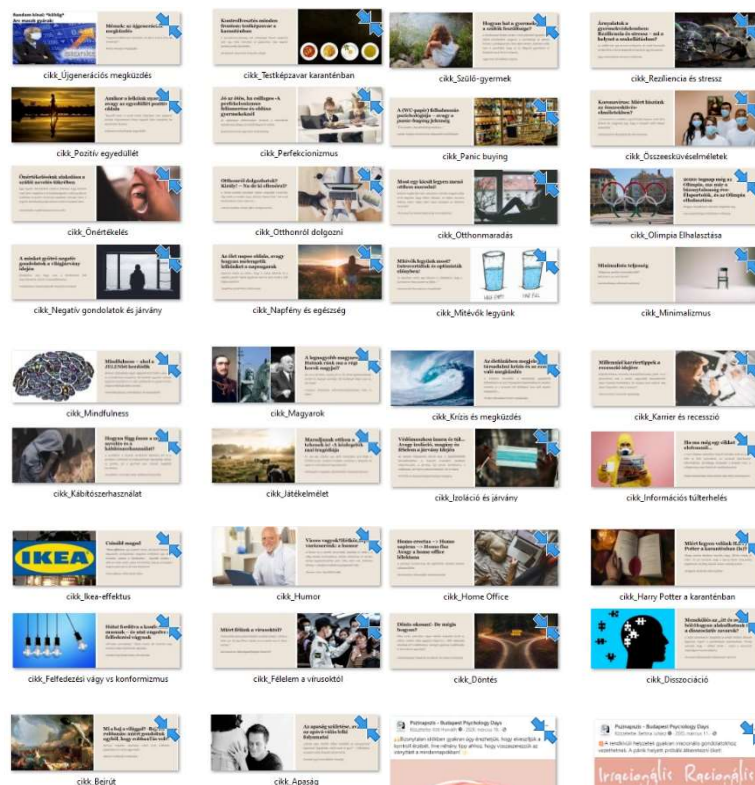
cikk_Újgenerációs megküzdés

cikk_Testképzavar karanténban

cikk_Szülő-gyermek

cikk_Rezliencia és stressz

cikk_Pozitív egyedüllét

cikk_Perfekcionizmus

cikk_Panic buying

cikk_Összeesküvéselméletek

cikk_Önértékelés

cikk_Otthonról dolgozni

cikk_Otthonmaradás

cikk_Olimpia Elhalasztása

cikk_Negatív gondolatok és járvány

cikk_Napfény és egészség

cikk_Mitévők legyünk

cikk_Minimalizmus

cikk_Mindfulness

cikk_Magyarok

cikk_Krízis és megküzdés

cikk_Karrier és recesszió

cikk_Kábítószerhasználat

cikk_Játékelmélet

cikk_Izoláció és járvány

cikk_Információs túlterhelés

IKEA

cikk_Ikea-effektus

cikk_Humor

cikk_Home Office

cikk_Harry Potter a karanténban

cikk_Felfedezési vágy vs konformizmus

cikk_Félelem a vírusoktól

cikk_Döntés

cikk_Disszociáció

cikk_Bejrút

cikk_Apaság

Pszinapszis - Budapest Psychology Days

Pszinapszis - Budapest Psychology Days

Irracionális Racionális